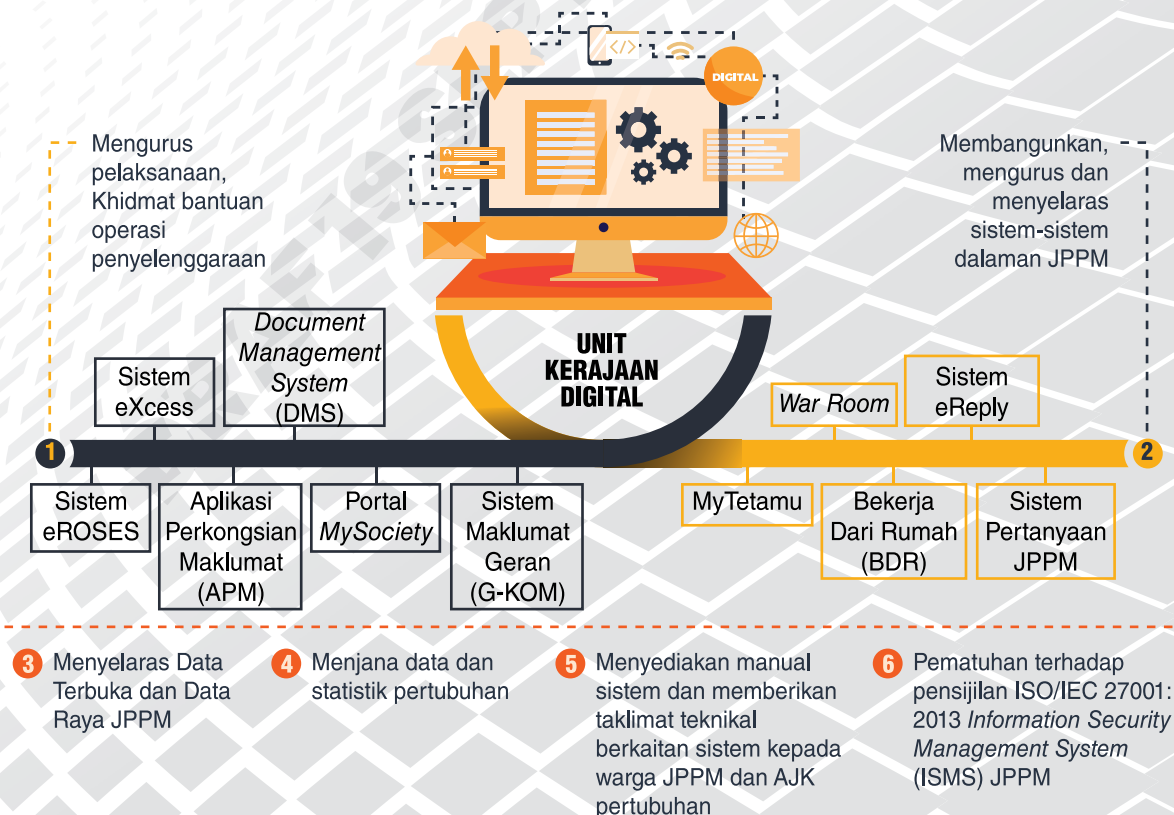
Mengurus pelaksanaan, Khidmat bantuan operasi penyelenggaraan

DIGITAL

Membangunkan, mengurus dan menyelaras sistem-sistem dalaman JPPM

UNIT KERAJAAN DIGITAL

Sistem eXcess

Document Management System (DMS)

War Room

Sistem eReply

1

2

Sistem eROSES

Aplikasi Perkongsian Maklumat (APM)

Portal MySociety

Sistem Maklumat Geran (G-KOM)

MyTetamu

Bekerja Dari Rumah (BDR)

Sistem Pertanyaan JPPM

3 Menyelaras Data Terbuka dan Data Raya JPPM

4 Menjana data dan statistik pertubuhan

5 Menyediakan manual sistem dan memberikan taklimat teknikal berkaitan sistem kepada warga JPPM dan AJK pertubuhan

6 Pematuhan terhadap pensijilan ISO/IEC 27001: 2013 Information Security Management System (ISMS) JPPM